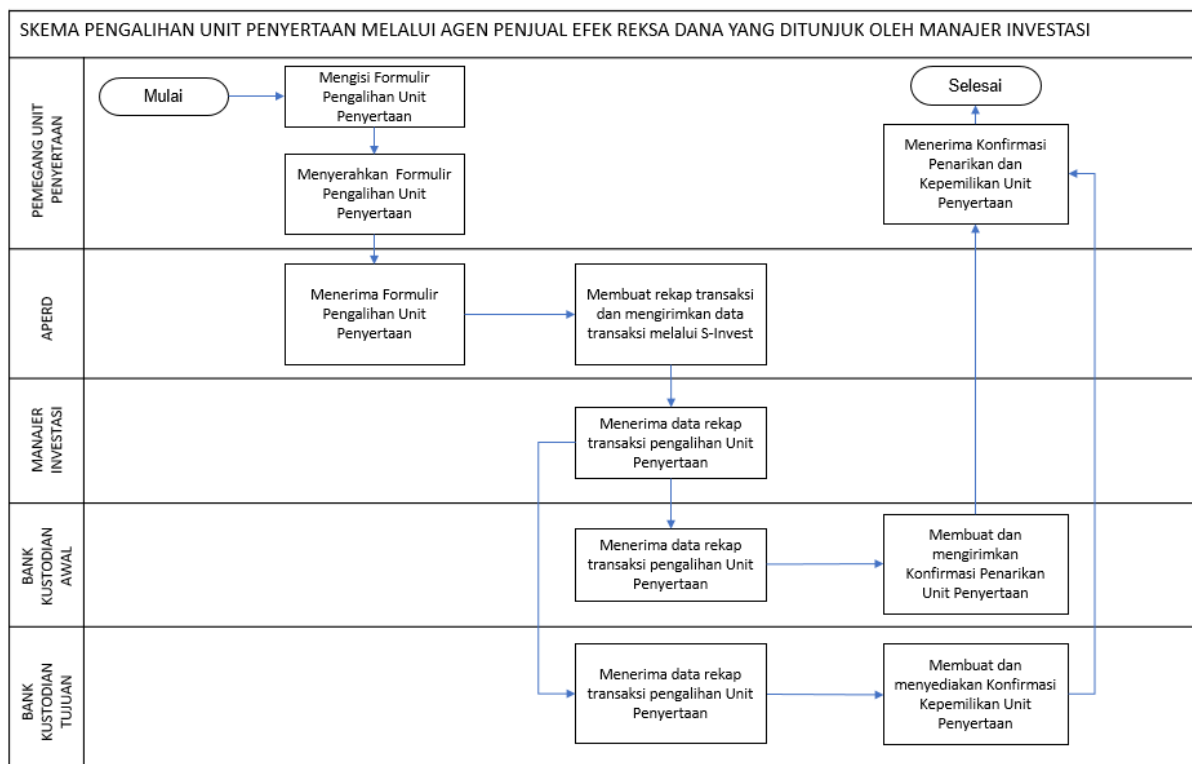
SKEMA PENGALIHAN UNIT PENYERTAAN MELALUI AGEN PENJUAL EFEK REKSA DANA YANG DITUNJUK OLEH MANAJER INVESTASI

PEMEGANG UNIT PENYERTAAN

Mulai

Mengisi Formulir Pengalihan Unit Penyertaan

Menyerahkan Formulir Pengalihan Unit Penyertaan

Selesai

Menerima Konfirmasi Penarikan dan Kepemilikan Unit Penyertaan

APERD

Menerima Formulir Pengalihan Unit Penyertaan

Membuat rekap transaksi dan mengirimkan data transaksi melalui S-Invest

MANAJER INVESTASI

Menerima data rekap transaksi pengalihan Unit Penyertaan

BANK KUSTODIAN AWAL

Menerima data rekap transaksi pengalihan Unit Penyertaan

Membuat dan mengirimkan Konfirmasi Penarikan Unit Penyertaan

BANK KUSTODIAN TUJUAN

Menerima data rekap transaksi pengalihan Unit Penyertaan

Membuat dan menyediakan Konfirmasi Kepemilikan Unit Penyertaan